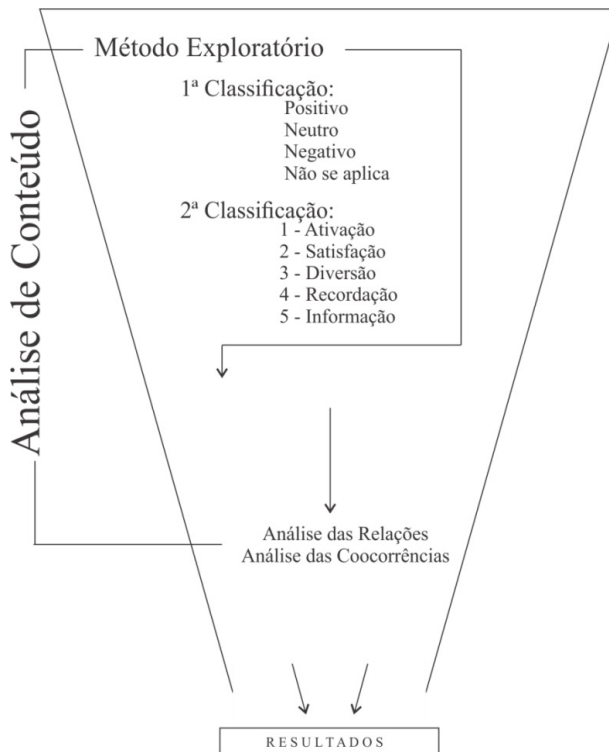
Análise de Conteúdo

Método Exploratório

1ª Classificação:
Positivo
Neutro
Negativo
Não se aplica

2ª Classificação:
1 - Ativação
2 - Satisfação
3 - Diversão
4 - Recordação
5 - Informação

Análise das Relações
Análise das Coocorrências

RESULTADOS